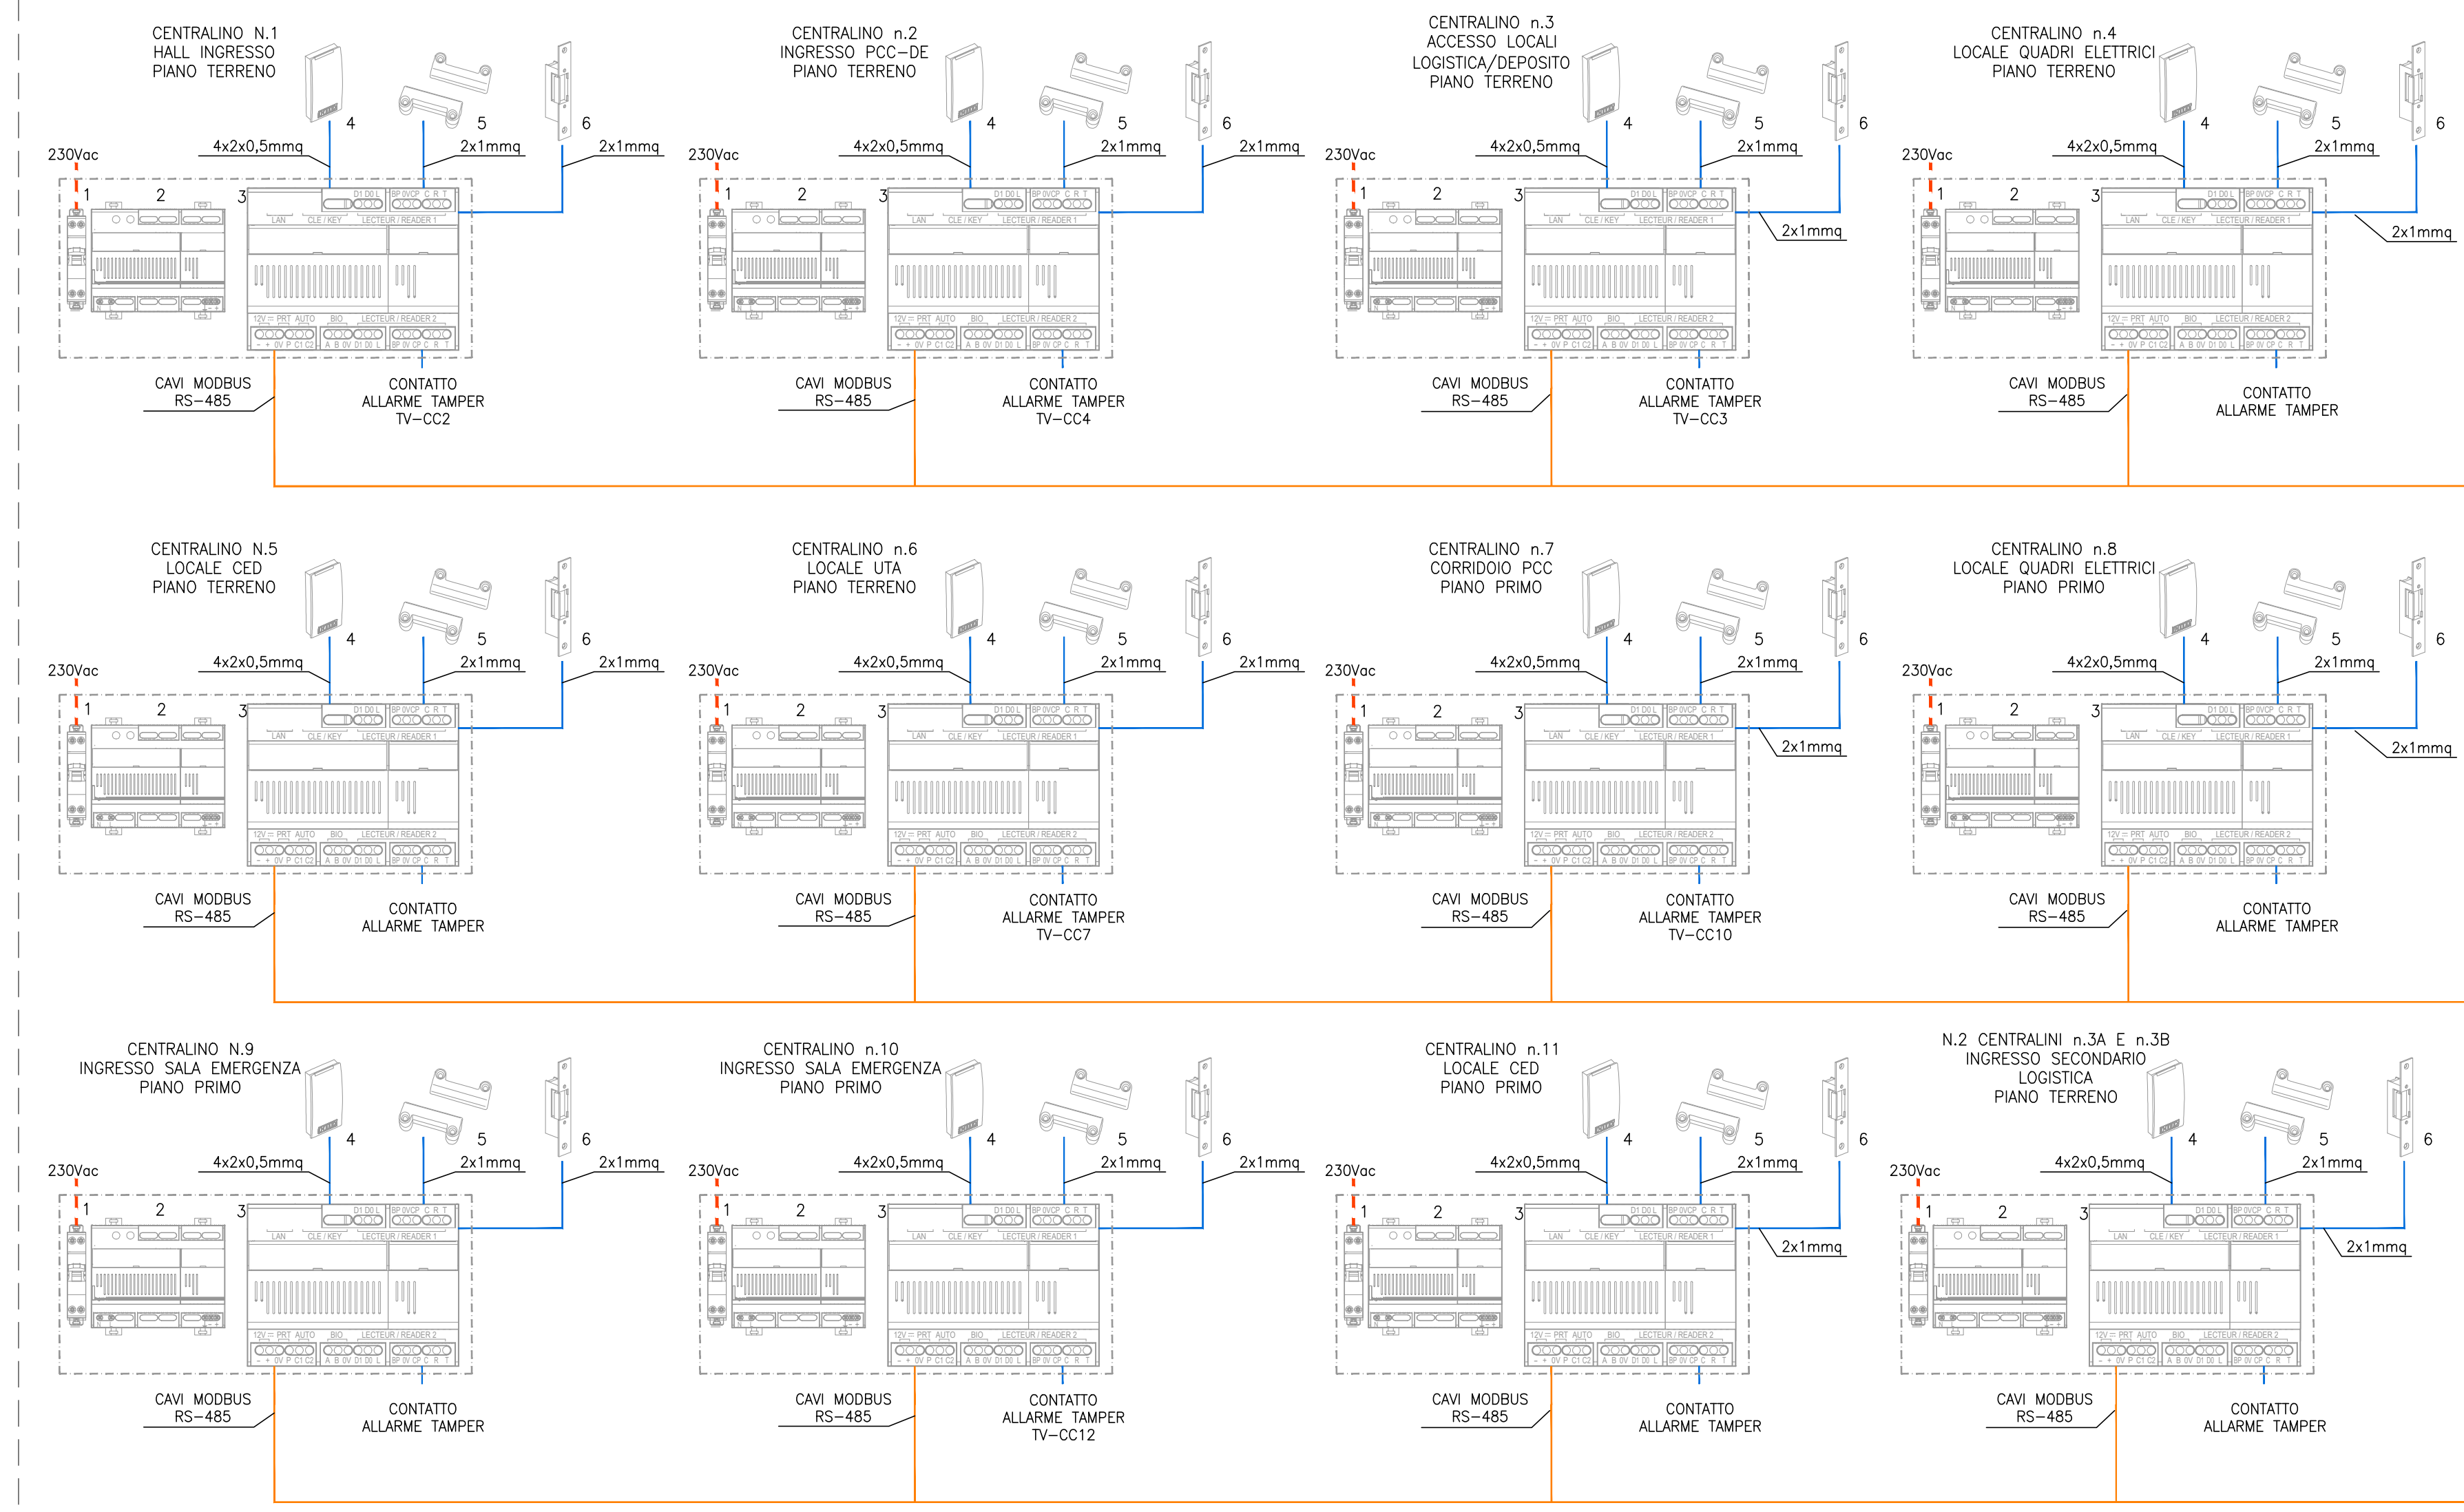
CENTRALINO N.1
HALL INGRESSO
PIANO TERRENO

4 5 6

230Vac
4x2x0,5mmq
2x1mmq
2x1mmq

1 2 3

LAN CLE / KEY LECTEUR / READER 1
12V PRT AUTO BIO LECTEUR / READER 2

CAVI MODBUS
RS-485

CONTATTO
ALLARME TAMPER
TV-CC2

CENTRALINO n.2
INGRESSO PCC-DE
PIANO TERRENO

4 5 6

230Vac
4x2x0,5mmq
2x1mmq
2x1mmq

1 2 3

CAVI MODBUS
RS-485

CONTATTO
ALLARME TAMPER
TV-CC4

CENTRALINO n.3
ACCESSO LOCALI
LOGISTICA/DEPOSITO
PIANO TERRENO

4 5 6

230Vac
4x2x0,5mmq
2x1mmq
2x1mmq

1 2 3

CAVI MODBUS
RS-485

CONTATTO
ALLARME TAMPER
TV-CC3

CENTRALINO n.4
LOCALE QUADRI ELETTRICI
PIANO TERRENO

4 5 6

230Vac
4x2x0,5mmq
2x1mmq
2x1mmq

1 2 3

CAVI MODBUS
RS-485

CONTATTO
ALLARME TAMPER

CENTRALINO N.5
LOCALE CED
PIANO TERRENO

4 5 6

230Vac
4x2x0,5mmq
2x1mmq
2x1mmq

1 2 3

CAVI MODBUS
RS-485

CONTATTO
ALLARME TAMPER

CENTRALINO n.6
LOCALE UTA
PIANO TERRENO

4 5 6

230Vac
4x2x0,5mmq
2x1mmq
2x1mmq

1 2 3

CAVI MODBUS
RS-485

CONTATTO
ALLARME TAMPER
TV-CC7

CENTRALINO n.7
CORRIDOIO PCC
PIANO PRIMO

4 5 6

230Vac
4x2x0,5mmq
2x1mmq
2x1mmq

1 2 3

CAVI MODBUS
RS-485

CONTATTO
ALLARME TAMPER
TV-CC10

CENTRALINO n.8
LOCALE QUADRI ELETTRICI
PIANO PRIMO

4 5 6

230Vac
4x2x0,5mmq
2x1mmq
2x1mmq

1 2 3

CAVI MODBUS
RS-485

CONTATTO
ALLARME TAMPER

CENTRALINO N.9
INGRESSO SALA EMERGENZA
PIANO PRIMO

4 5 6

230Vac
4x2x0,5mmq
2x1mmq
2x1mmq

1 2 3

CAVI MODBUS
RS-485

CONTATTO
ALLARME TAMPER

CENTRALINO n.10
INGRESSO SALA EMERGENZA
PIANO PRIMO

4 5 6

230Vac
4x2x0,5mmq
2x1mmq
2x1mmq

1 2 3

CAVI MODBUS
RS-485

CONTATTO
ALLARME TAMPER
TV-CC12

CENTRALINO n.11
LOCALE CED
PIANO PRIMO

4 5 6

230Vac
4x2x0,5mmq
2x1mmq
2x1mmq

1 2 3

CAVI MODBUS
RS-485

CONTATTO
ALLARME TAMPER

N.2 CENTRALINI n.3A E n.3B
INGRESSO SECONDARIO
LOGISTICA
PIANO TERRENO

4 5 6

230Vac
4x2x0,5mmq
2x1mmq
2x1mmq

1 2 3

CAVI MODBUS
RS-485

CONTATTO
ALLARME TAMPER